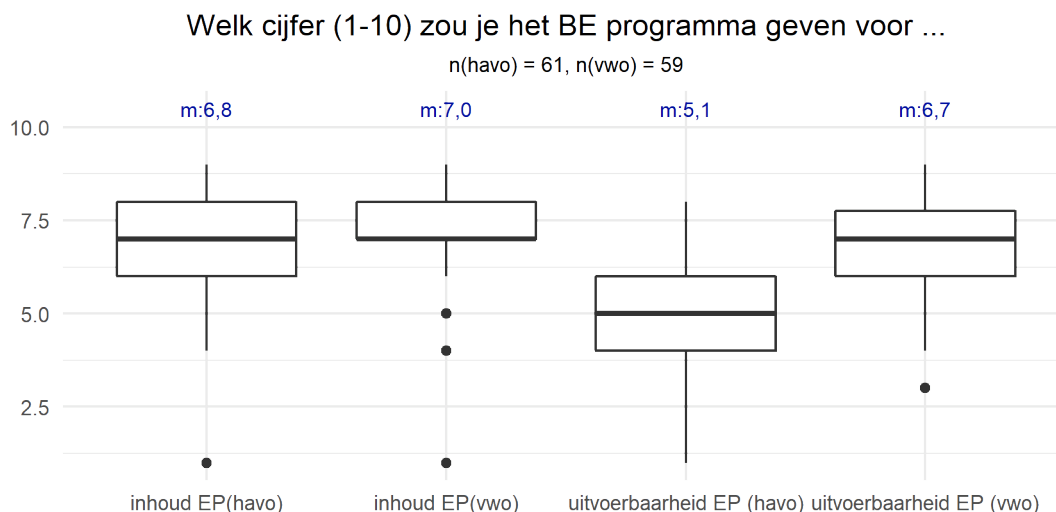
Welk cijfer (1-10) zou je het BE programma geven voor ...

n(havo) = 61, n(vwo) = 59

m:6,8
m:7,0
m:5,1
m:6,7

10.0
7.5
5.0
2.5

inhoud EP(havo)
inhoud EP(vwo)
uitvoerbaarheid EP (havo)
uitvoerbaarheid EP (vwo)